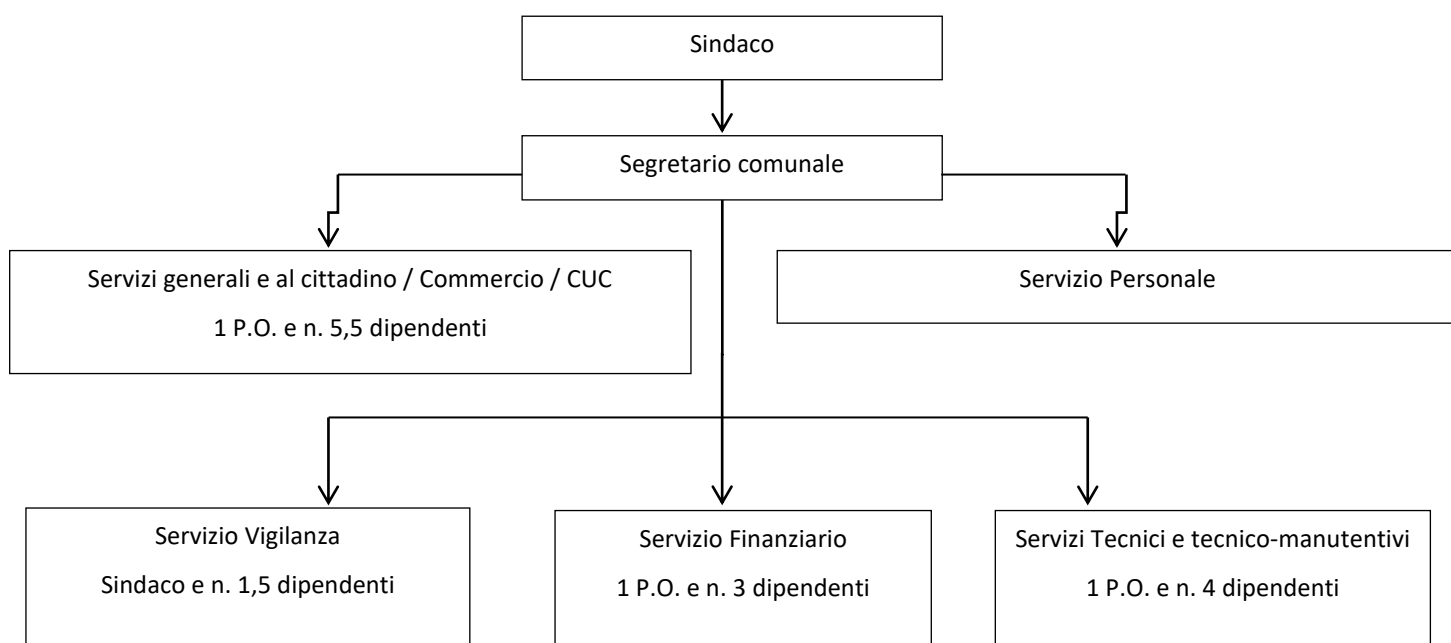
Sindaco

Segretario comunale

Servizi generali e al cittadino / Commercio / CUC
1 P.O. e n. 5,5 dipendenti

Servizio Personale

Servizio Vigilanza
Sindaco e n. 1,5 dipendenti

Servizio Finanziario
1 P.O. e n. 3 dipendenti

Servizi Tecnici e tecnico-manutentivi
1 P.O. e n. 4 dipendenti